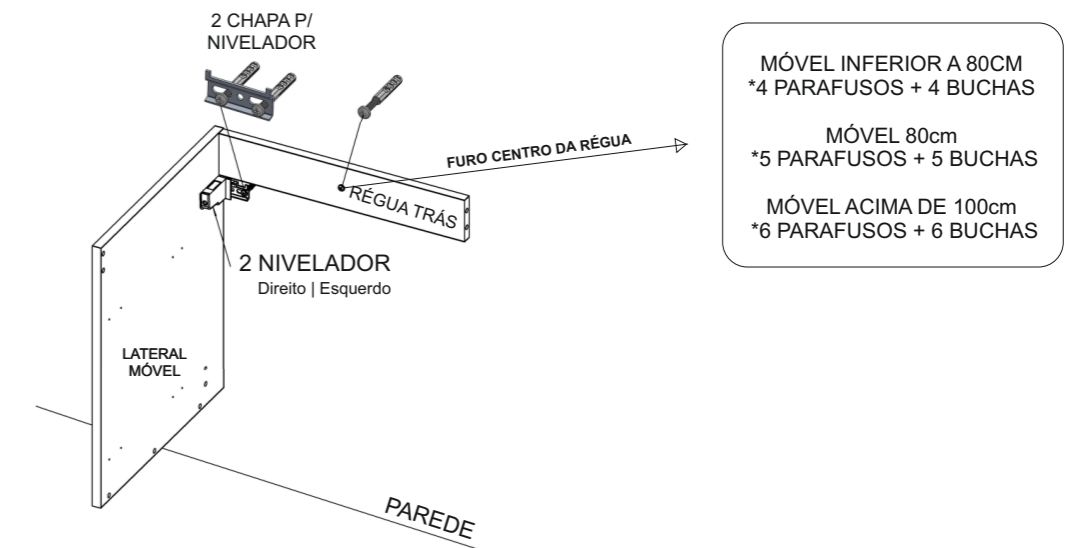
2 CHAPA P/
NIVELADOR

MÓVEL INFERIOR A 80CM
*4 PARAFUSOS + 4 BUCHAS

MÓVEL 80cm
*5 PARAFUSOS + 5 BUCHAS

MÓVEL ACIMA DE 100cm
*6 PARAFUSOS + 6 BUCHAS

FURO CENTRO DA RÉGUA

RÉGUA TRÁS

2 NIVELADOR
Direito | Esquerdo

LATERAL
MÓVEL

PAREDE